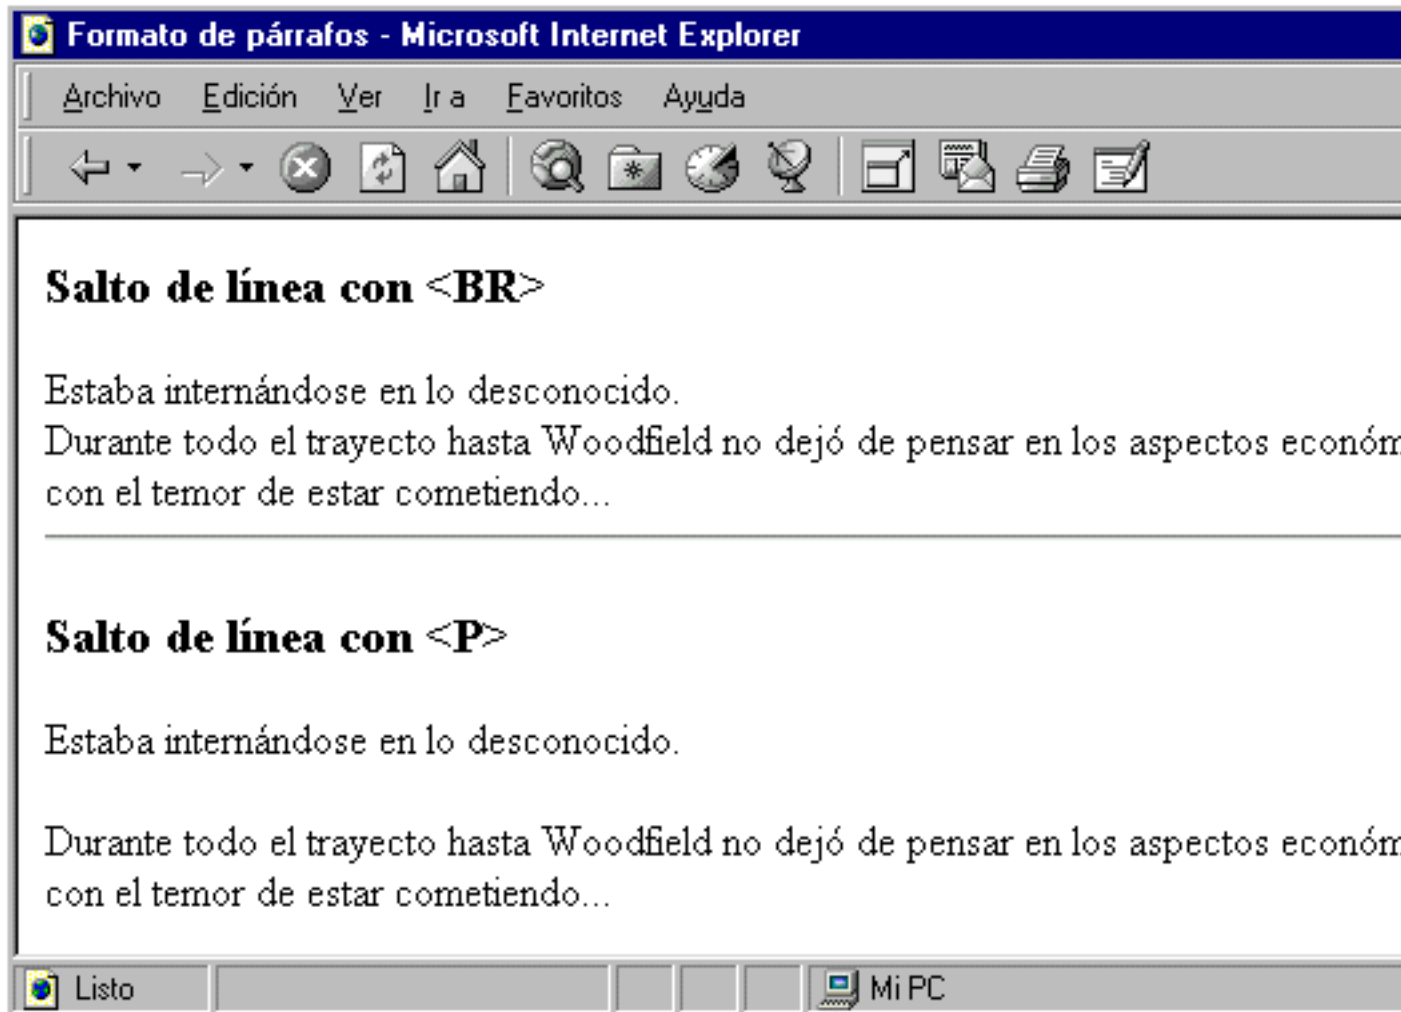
Formato de párrafos - Microsoft Internet Explorer

Archivo Edición Ver Ir a Favoritos Ayuda

Salto de línea con <BR>

Estaba internándose en lo desconocido.
Durante todo el trayecto hasta Woodfield no dejó de pensar en los aspectos económ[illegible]
con el temor de estar cometiendo...

Salto de línea con <P>

Estaba internándose en lo desconocido.

Durante todo el trayecto hasta Woodfield no dejó de pensar en los aspectos económ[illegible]
con el temor de estar cometiendo...

Listo

Mi PC